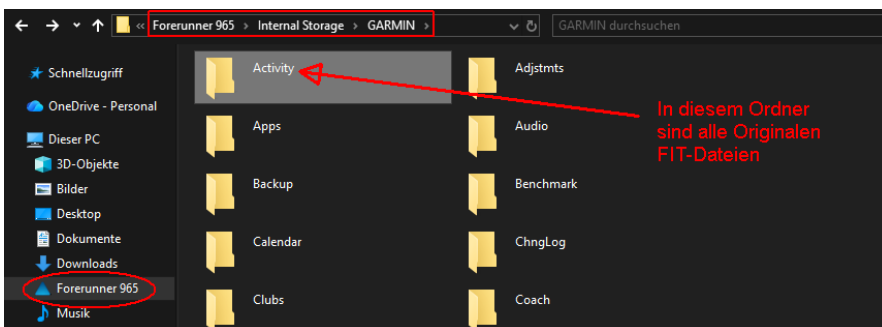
« Forerunner 965 › Internal Storage › GARMIN ›

GARMIN durchsuchen

Schnellzugriff
OneDrive - Personal
Dieser PC
3D-Objekte
Bilder
Desktop
Dokumente
Downloads
Forerunner 965
Musik

Activity
Adjstmts
Apps
Audio
Backup
Benchmark
Calendar
ChngLog
Clubs
Coach

In diesem Ordner sind alle Originalen FIT-Dateien